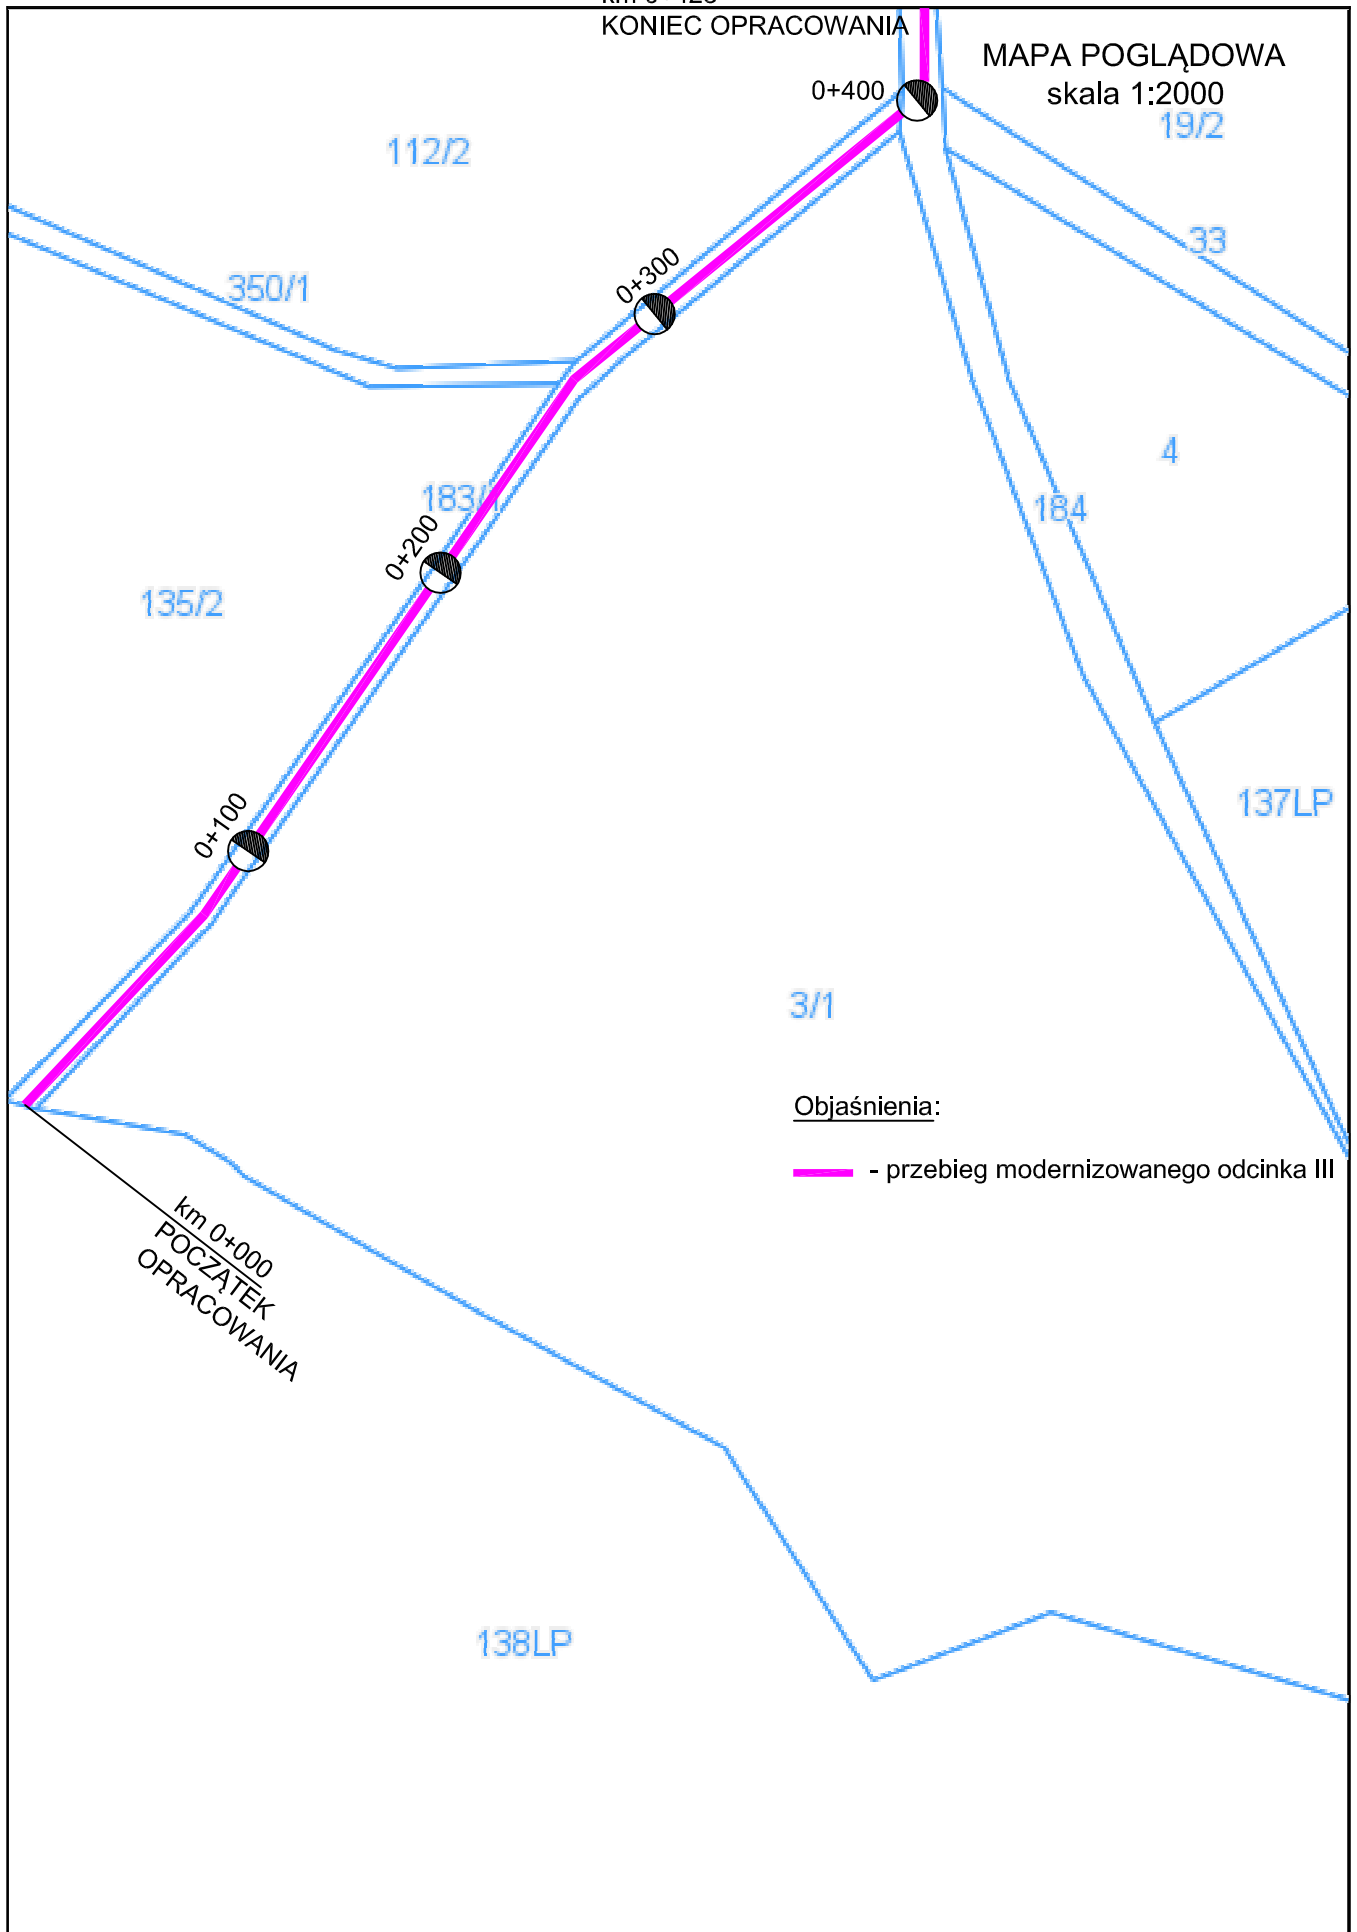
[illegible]
KONIEC OPRACOWANIA

MAPA POGLĄDOWA
skala 1:2000

0+400
19/2
112/2
33
350/1
0+300
4
183/1
184
0+200
135/2
137LP
0+100
3/1

Objaśnienia:

- przebieg modernizowanego odcinka III

km 0+000
POCZĄTEK
OPRACOWANIA

138LP